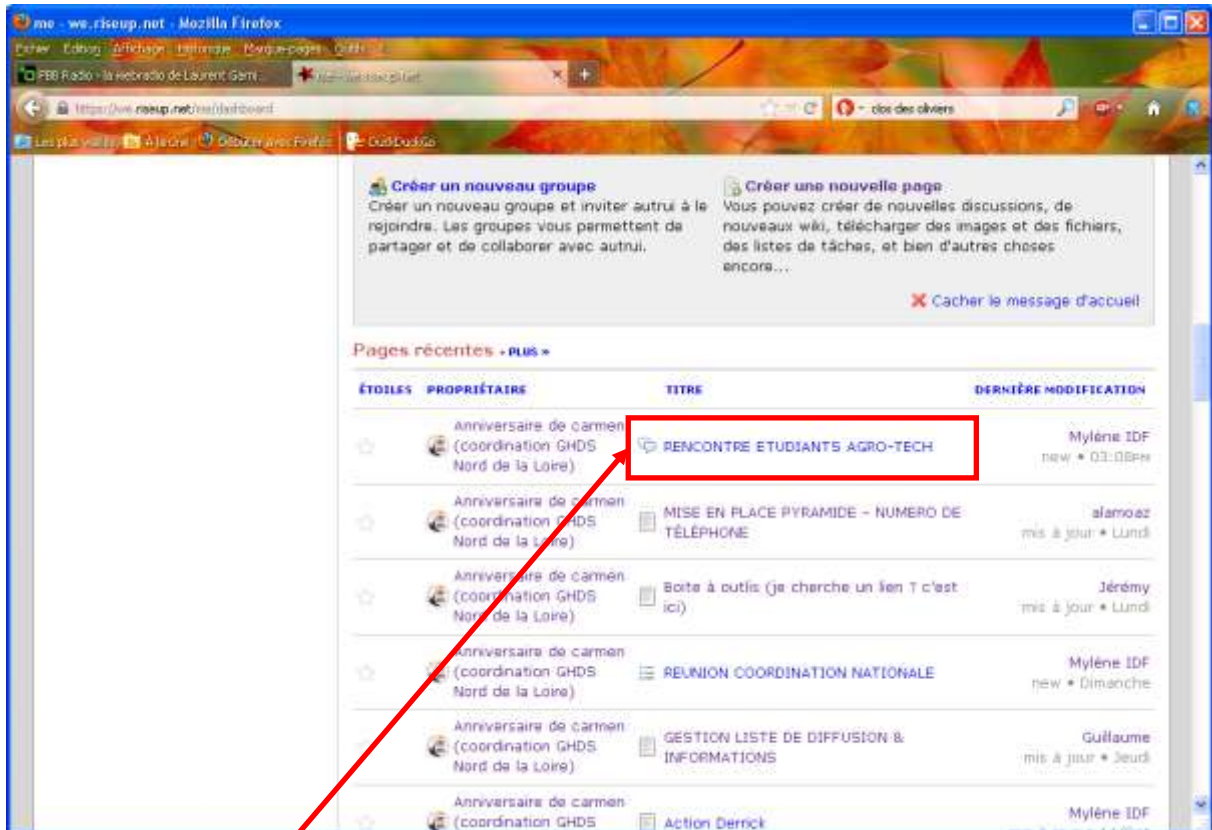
me - we.riseup.net - Mozilla Firefox

Fichier Edition Affichage Historique Marque-pages Outils ?

PBB Radio - la webradio de Laurent Garni...

https://we.riseup.net/me/dashboard

clos des oliviers

Les plus visités À la une Débuter avec Firefox DuckDuckGo

Créer un nouveau groupe
Créer un nouveau groupe et inviter autrui à le rejoindre. Les groupes vous permettent de partager et de collaborer avec autrui.

Créer une nouvelle page
Vous pouvez créer de nouvelles discussions, de nouveaux wiki, télécharger des images et des fichiers, des listes de tâches, et bien d'autres choses encore...

Cacher le message d'accueil

Pages récentes • PLUS »

| ÉTOILES | PROPRIÉTAIRE | TITRE | DERNIÈRE MODIFICATION |
|---|---|---|---|
| | Anniversaire de carmen (coordination GHDS Nord de la Loire) | RENCONTRE ETUDIANTS AGRO-TECH | Mylène IDF new • 03:08PM |
| | Anniversaire de carmen (coordination GHDS Nord de la Loire) | MISE EN PLACE PYRAMIDE – NUMERO DE TÉLÉPHONE | alamoaz mis à jour • Lundi |
| | Anniversaire de carmen (coordination GHDS Nord de la Loire) | Boite à outils (je cherche un lien ? c'est ici) | Jérémy mis à jour • Lundi |
| | Anniversaire de carmen (coordination GHDS Nord de la Loire) | REUNION COORDINATION NATIONALE | Mylène IDF new • Dimanche |
| | Anniversaire de carmen (coordination GHDS Nord de la Loire) | GESTION LISTE DE DIFFUSION & INFORMATIONS | Guillaume mis à jour • Jeudi |
| | Anniversaire de carmen (coordination GHDS | Action Derrick | Mylène IDF |